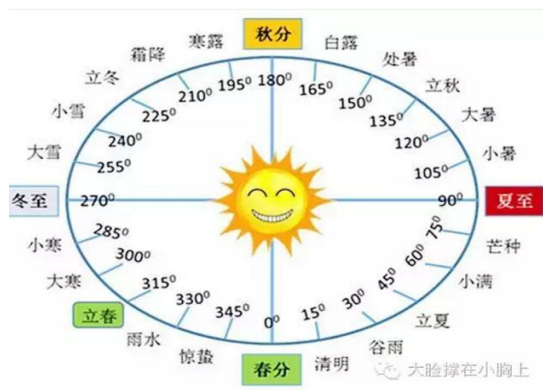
秋分
寒露
白露
霜降
处暑
立冬
立秋
小雪
大暑
大雪
小暑
冬至
夏至
小寒
芒种
大寒
小满
立春
立夏
雨水
谷雨
惊蛰
清明
春分
$180^0$
$195^0$
$165^0$
$210^0$
$150^0$
$225^0$
$135^0$
$240^0$
$120^0$
$255^0$
$105^0$
$270^0$
$90^0$
$285^0$
$75^0$
$300^0$
$60^0$
$315^0$
$45^0$
$330^0$
$30^0$
$345^0$
$15^0$
$0^0$
大脸撑在小胸上